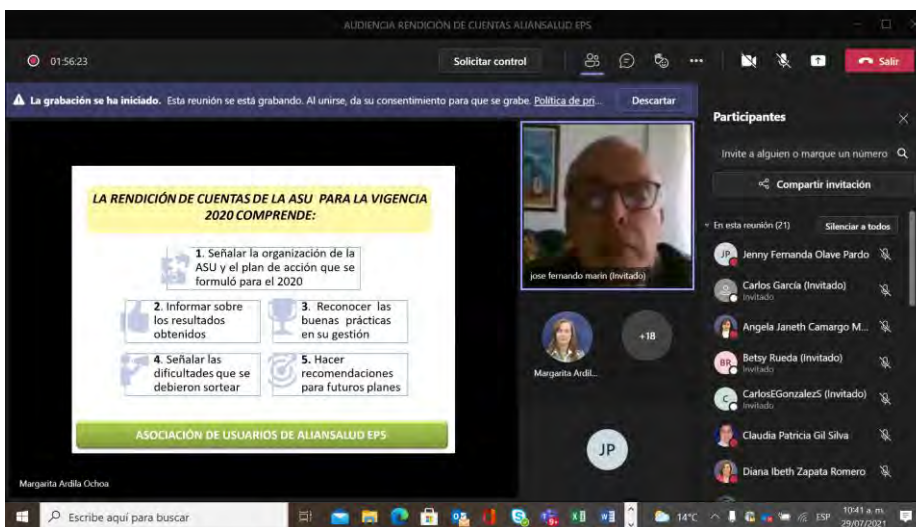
AUDIENCIA RENDICIÓN DE CUENTAS ALIANSALUD EPS

01:56:23

Solicitar control

Salir

La grabación se ha iniciado. Esta reunión se está grabando. Al unirse, da su consentimiento para que se grabe. Política de pri...

Descartar

LA RENDICIÓN DE CUENTAS DE LA ASU PARA LA VIGENCIA 2020 COMPRENDE:

1. Señalar la organización de la ASU y el plan de acción que se formuló para el 2020

2. Informar sobre los resultados obtenidos

3. Reconocer las buenas prácticas en su gestión

4. Señalar las dificultades que se debieron sortear

5. Hacer recomendaciones para futuros planes

ASOCIACIÓN DE USUARIOS DE ALIANSALUD EPS

jose fernando marin (Invitado)

Margarita Ardil...

+18

JP

Margarita Ardila Ochoa

Participantes

Invite a alguien o marque un número

Compartir invitación

En esta reunión (21)

Silenciar a todos

JP Jenny Fernanda Olave Pardo

Carlos García (Invitado)
Invitado

Angela Janeth Camargo M...

BR Betsy Rueda (Invitado)
Invitado

C CarlosEGonzalezS (Invitado)
Invitado

Claudia Patricia Gil Silva

Diana Ibeth Zapata Romero

Escribe aquí para buscar

14°C

ESP

10:41 a. m.
29/07/2021